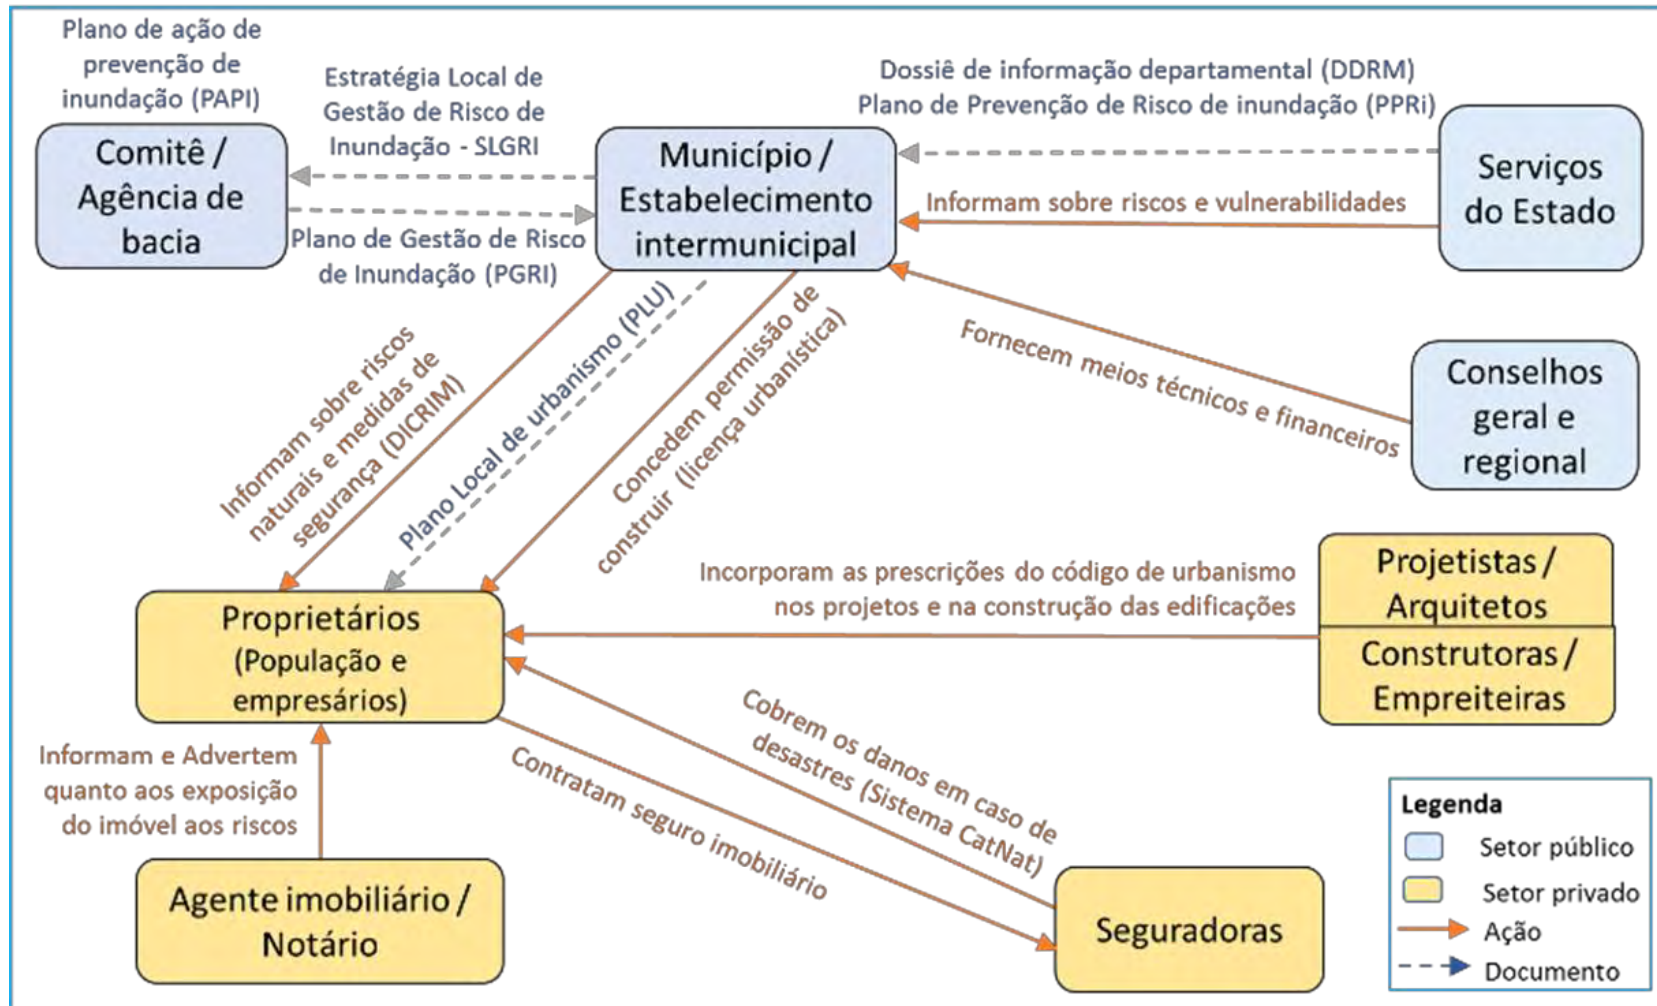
Plano de ação de prevenção de inundação (PAPI)

Estratégia Local de Gestão de Risco de Inundação - SLGRI

Dossiê de informação departamental (DDRM)
Plano de Prevenção de Risco de inundação (PPRi)

Comitê / Agência de bacia

Município / Estabelecimento intermunicipal

Serviços do Estado

Informam sobre riscos e vulnerabilidades

Plano de Gestão de Risco de Inundação (PGRI)

Fornecem meios técnicos e financeiros

Conselhos geral e regional

Informam sobre riscos naturais e medidas de segurança (DICRIM)

Plano Local de urbanismo (PLU)

Concedem permissão de construir (licença urbanística)

Incorporam as prescrições do código de urbanismo nos projetos e na construção das edificações

Projetistas / Arquitetos

Construtoras / Empreiteiras

Proprietários (População e empresários)

Cobrem os danos em caso de desastres (Sistema CatNat)

Contratam seguro imobiliário

Informam e Advertem quanto aos exposição do imóvel aos riscos

Agente imobiliário / Notário

Seguradoras

Legenda
Setor público
Setor privado
Ação
Documento